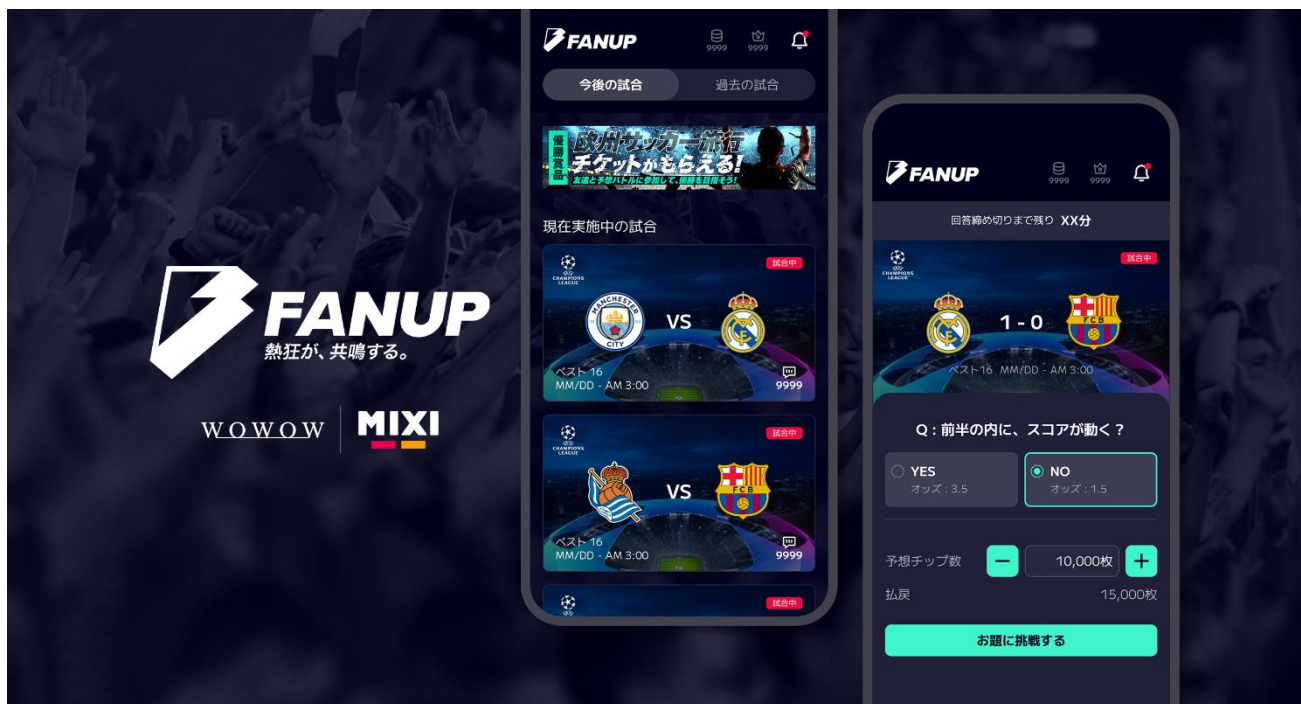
FANUP
熱狂が、共鳴する。
WOWOW MIXI

FANUP 9999 9999
今後の試合 過去の試合
優勝賞品 欧州サッカー旅行 チケットがもらえる!
友達と予想バトルに参加して、優勝を目指そう!
現在実施中の試合
CHAMPIONS LEAGUE 試合中
MANCHESTER CITY VS
ベスト16
MM/DD - AM 3:00
9999
CHAMPIONS LEAGUE 試合中
VS FCB
ベスト16
MM/DD - AM 3:00
9999
試合中

FANUP 9999 9999
回答締め切りまで残り XX分
CHAMPIONS LEAGUE 試合中
1 - 0 FCB
ベスト16 MM/DD - AM 3:00
Q：前半の内に、スコアが動く？
YES
オッズ：3.5
NO
オッズ：1.5
予想チップ数 − 10,000枚 +
払戻 15,000枚
お題に挑戦する